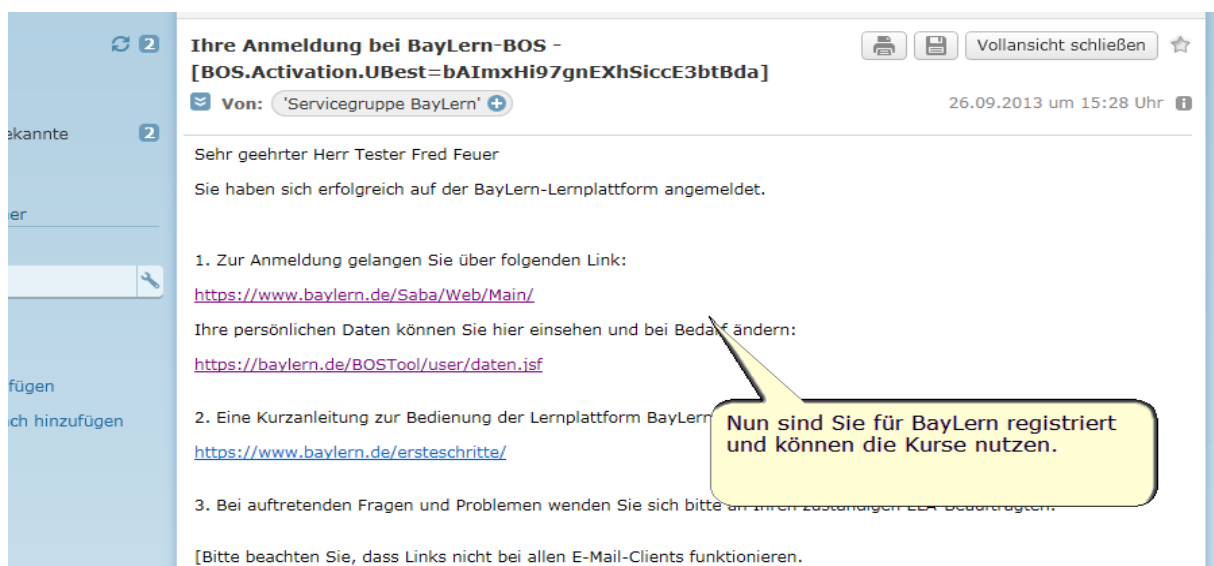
2

ekannte 2

ner

fügen

ch hinzufügen

Ihre Anmeldung bei BayLern-BOS - [BOS.Activation.UBest=bAImxHi97gnEXhSiccE3btBda]

Vollansicht schließen

Von: 'Servicegruppe BayLern'

26.09.2013 um 15:28 Uhr

Sehr geehrter Herr Tester Fred Feuer

Sie haben sich erfolgreich auf der BayLern-Lernplattform angemeldet.

1. Zur Anmeldung gelangen Sie über folgenden Link:

https://www.baylern.de/Saba/Web/Main/

Ihre persönlichen Daten können Sie hier einsehen und bei Bedarf ändern:

https://baylern.de/BOSTool/user/daten.jsf

2. Eine Kurzanleitung zur Bedienung der Lernplattform BayLern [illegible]

https://www.baylern.de/ersteschritte/

3. Bei auftretenden Fragen und Problemen wenden Sie sich bitte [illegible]

[Bitte beachten Sie, dass Links nicht bei allen E-Mail-Clients funktionieren.

Nun sind Sie für BayLern registriert und können die Kurse nutzen.